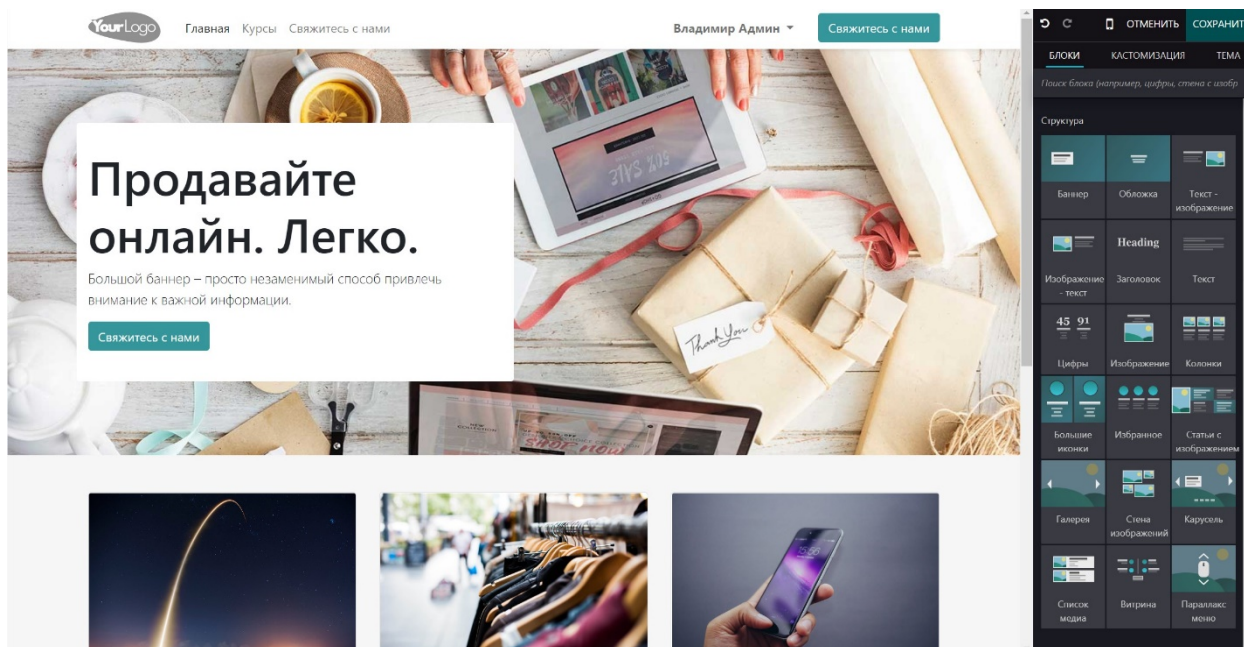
YourLogo Главная Курсы Свяжитесь с нами

Владимир Админ

Свяжитесь с нами

Продавайте онлайн. Легко.

Большой баннер – просто незаменимый способ привлечь внимание к важной информации.

Свяжитесь с нами

Thank You

ОТМЕНИТЬ СОХРАНИТ

БЛОКИ КАСТОМИЗАЦИЯ ТЕМА

Поиск блока (например, цифры, стена с изобр

Структура

Баннер
Обложка
Текст - изображение
Изображение - текст
Heading
Заголовок
Текст
45 91
Цифры
Изображение
Колонки
Большие иконки
Избранное
Статьи с изображением
Галерея
Стена изображений
Карусель
Список медиа
Витрина
Параллакс меню